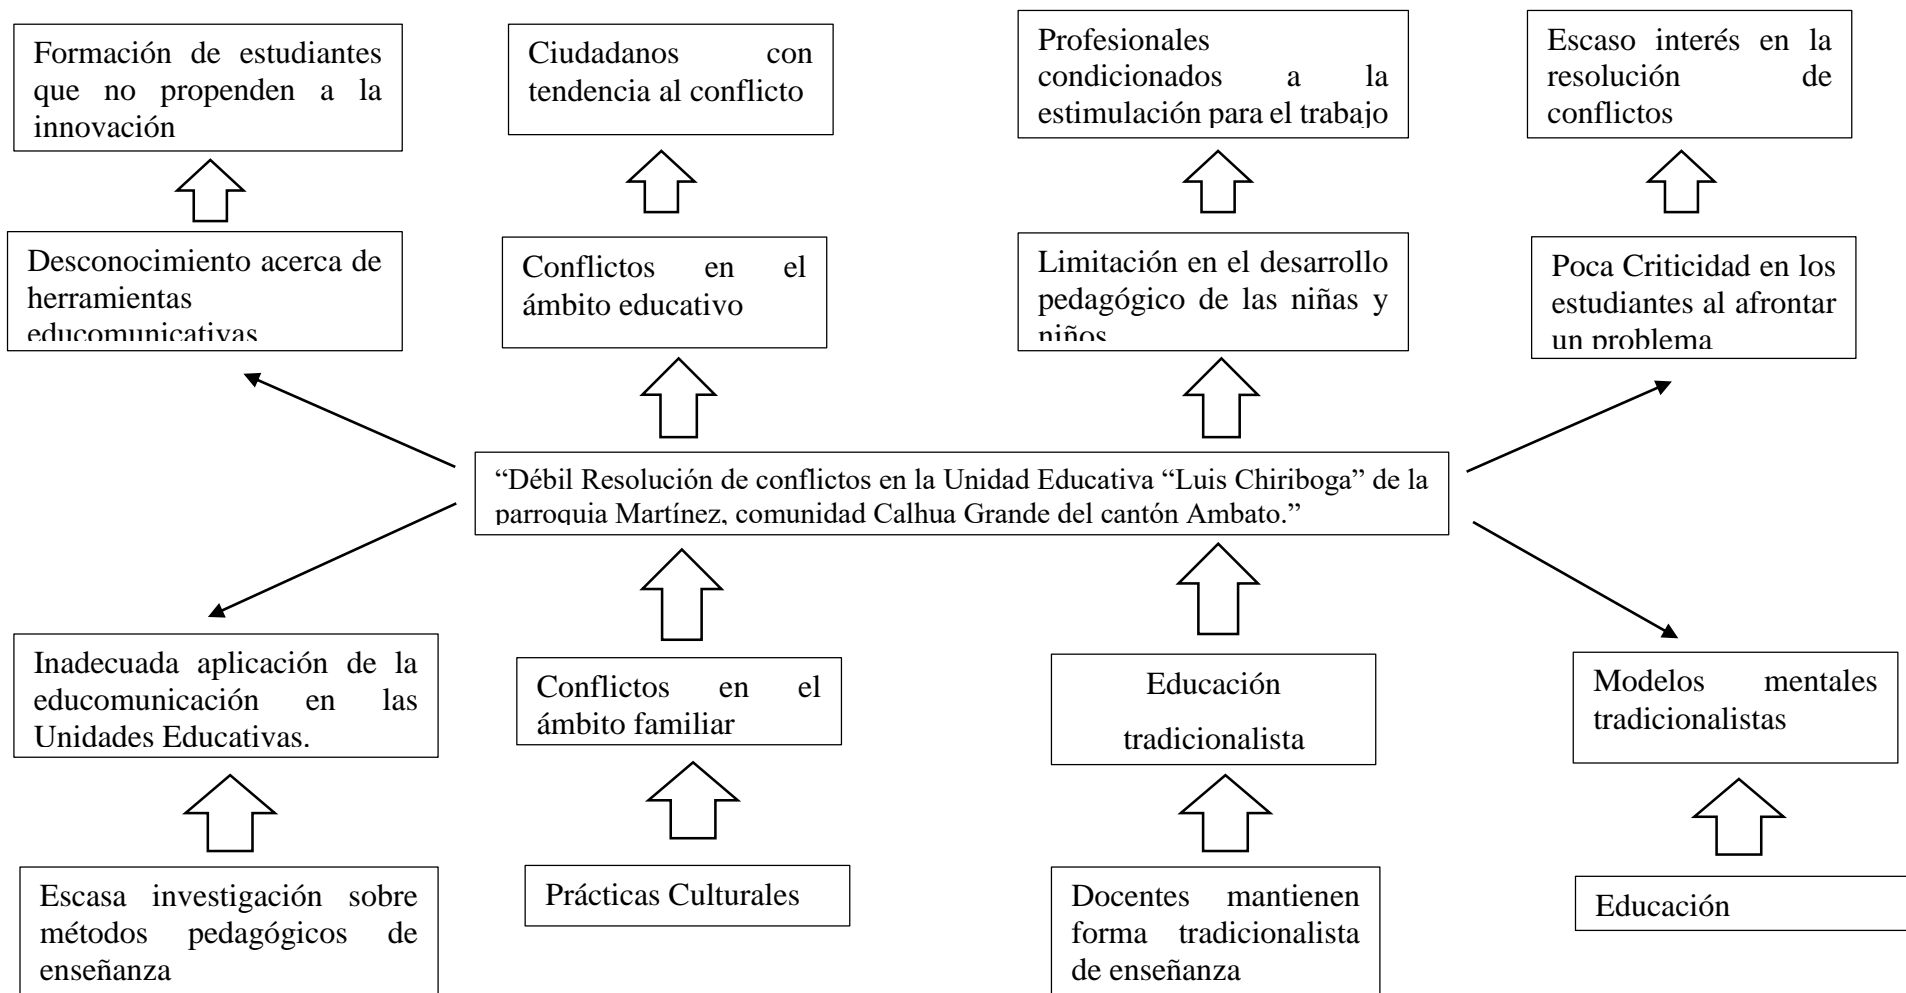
Formación de estudiantes que no propenden a la innovación

Ciudadanos con tendencia al conflicto

Profesionales condicionados a la estimulación para el trabajo

Escaso interés en la resolución de conflictos

Desconocimiento acerca de herramientas educomunicativas

Conflictos en el ámbito educativo

Limitación en el desarrollo pedagógico de las niñas y niños

Poca Criticidad en los estudiantes al afrontar un problema

“Débil Resolución de conflictos en la Unidad Educativa “Luis Chiriboga” de la parroquia Martínez, comunidad Calhua Grande del cantón Ambato.”

Inadecuada aplicación de la educomunicación en las Unidades Educativas.

Conflictos en el ámbito familiar

Educación tradicionalista

Modelos mentales tradicionalistas

Escasa investigación sobre métodos pedagógicos de enseñanza

Prácticas Culturales

Docentes mantienen forma tradicionalista de enseñanza

Educación